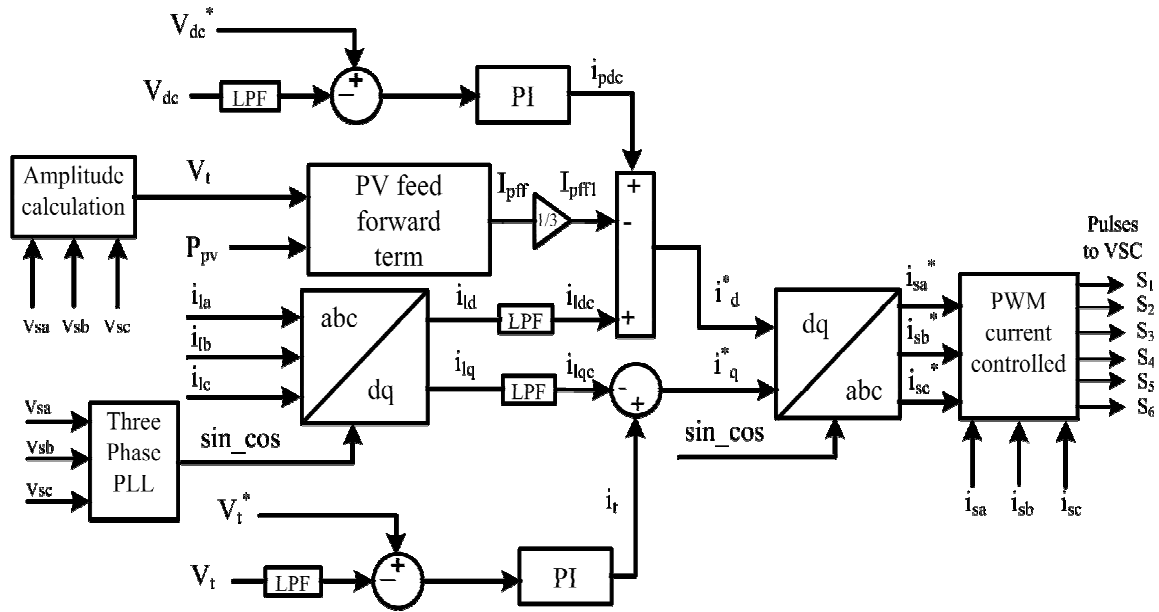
$V_{dc}^*$
$V_{dc}$ LPF + − PI $i_{pdc}$

Amplitude calculation
$V_t$
PV feed forward term
$I_{pff}$ 1/3 $I_{pff1}$
$P_{pv}$
+
-
+
Vsa Vsb Vsc

$i_{la}$
$i_{lb}$
$i_{lc}$
abc
dq
$i_{ld}$ LPF $i_{ldc}$
$i_{lq}$ LPF $i_{lqc}$
- +
$i^*_d$
$i^*_q$

Vsa
Vsb
Vsc
Three Phase PLL
sin_cos

$V_t^*$
$V_t$ LPF − + PI
$i_t$

dq
abc
sin_cos
$i_{sa}^*$
$i_{sb}^*$
$i_{sc}^*$
PWM current controlled
Pulses to VSC
$S_1$
$S_2$
$S_3$
$S_4$
$S_5$
$S_6$
$i_{sa}$ $i_{sb}$ $i_{sc}$